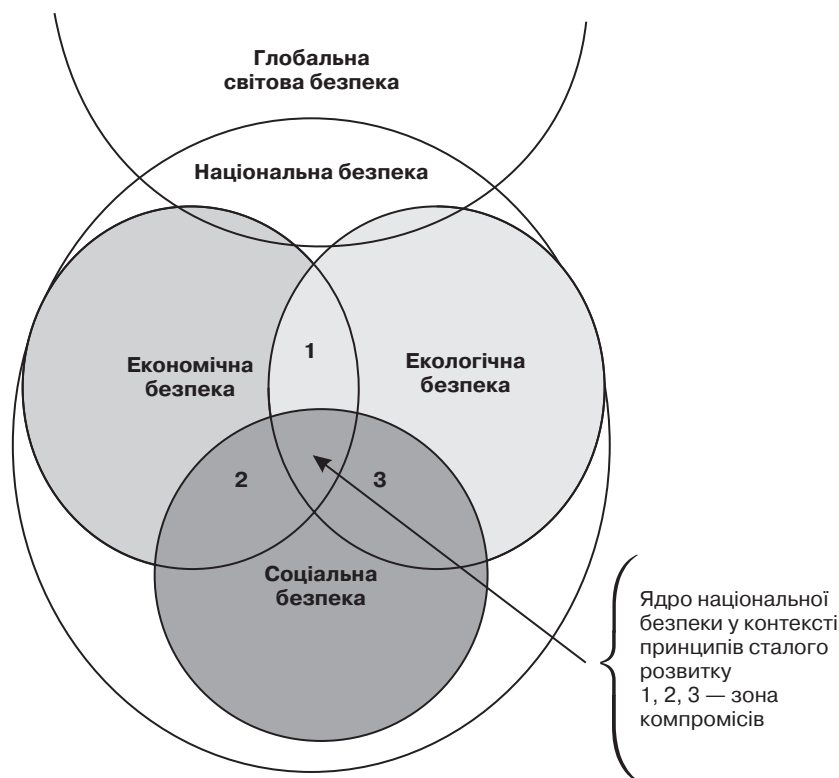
Глобальна світова безпека

Національна безпека

Економічна безпека

1

Екологічна безпека

2

3

Соціальна безпека

Ядро національної безпеки у контексті принципів сталого розвитку
1, 2, 3 — зона компромісів